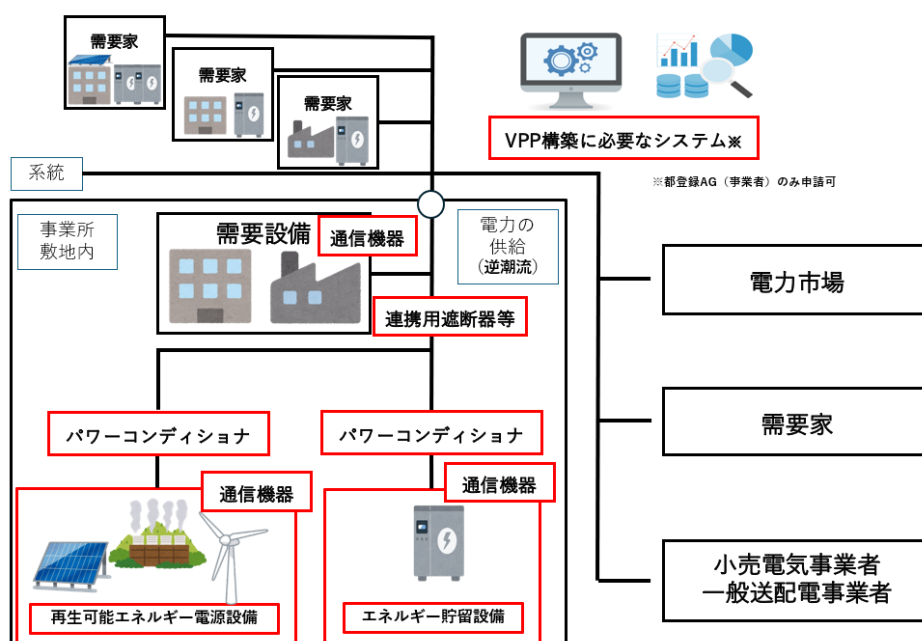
需要家

需要家

需要家

VPP構築に必要なシステム※

※都登録AG（事業者）のみ申請可

系統

事業所敷地内

需要設備

通信機器

電力の供給（逆潮流）

連携用遮断器等

電力市場

パワーコンディショナ

パワーコンディショナ

需要家

通信機器

通信機器

小売電気事業者
一般送配電事業者

再生可能エネルギー電源設備

エネルギー貯留設備